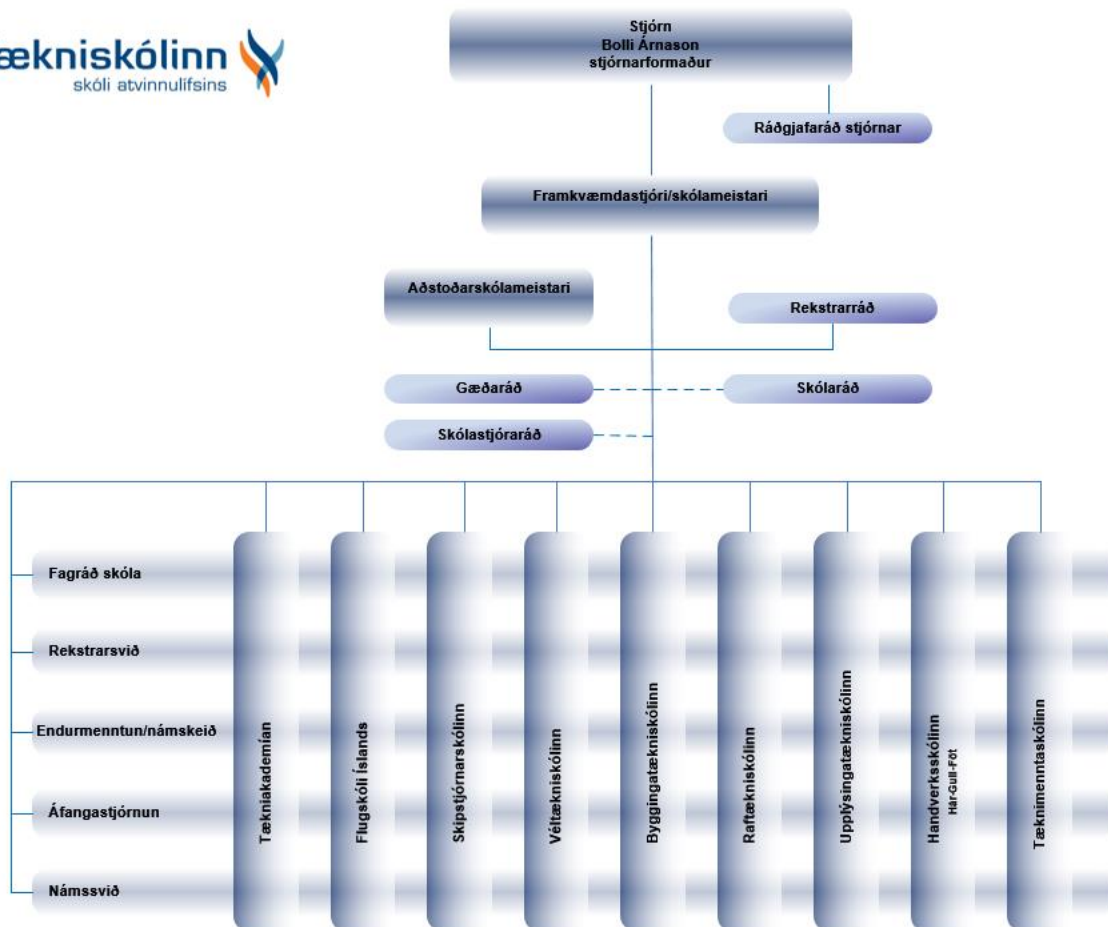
ækniskólinn
skóli atvinnulífsins

Stjórn
Bolli Árnason
stjórnarformaður

Ráðgjafaráð stjórnar

Framkvæmdastjóri/skólameistari

Aðstoðarskólameistari

Rekstrarráð

Gæðaráð

Skólaráð

Skólastjóraráð

Fagráð skóla

Rekstrarsvið

Endurmenntun/námskeið

Áfangastjórnun

Námssvið

Tækniakademían

Flugskóli Íslands

Skipstjórnarskólinn

Véltækniskólinn

Byggingatækniskólinn

Raftækniskólinn

Upplýsingatækniskólinn

Handverksskólinn
Hár-Gull-Föt

Tæknimenntaskólinn